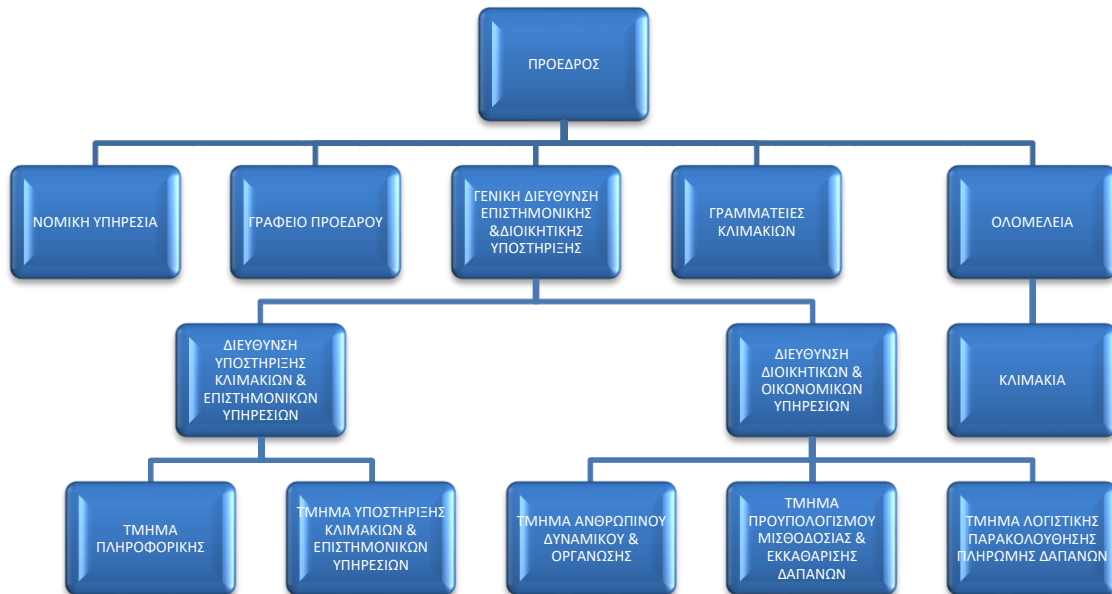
ΠΡΟΕΔΡΟΣ

ΝΟΜΙΚΗ ΥΠΗΡΕΣΙΑ

ΓΡΑΦΕΙΟ ΠΡΟΕΔΡΟΥ

ΓΕΝΙΚΗ ΔΙΕΥΘΥΝΣΗ ΕΠΙΣΤΗΜΟΝΙΚΗΣ &ΔΙΟΙΚΗΤΙΚΗΣ ΥΠΟΣΤΗΡΙΞΗΣ

ΓΡΑΜΜΑΤΕΙΕΣ ΚΛΙΜΑΚΙΩΝ

ΟΛΟΜΕΛΕΙΑ

ΔΙΕΥΘΥΝΣΗ ΥΠΟΣΤΗΡΙΞΗΣ ΚΛΙΜΑΚΙΩΝ & ΕΠΙΣΤΗΜΟΝΙΚΩΝ ΥΠΗΡΕΣΙΩΝ

ΔΙΕΥΘΥΝΣΗ ΔΙΟΙΚΗΤΙΚΩΝ & ΟΙΚΟΝΟΜΙΚΩΝ ΥΠΗΡΕΣΙΩΝ

ΚΛΙΜΑΚΙΑ

ΤΜΗΜΑ ΠΛΗΡΟΦΟΡΙΚΗΣ

ΤΜΗΜΑ ΥΠΟΣΤΗΡΙΞΗΣ ΚΛΙΜΑΚΙΩΝ & ΕΠΙΣΤΗΜΟΝΙΚΩΝ ΥΠΗΡΕΣΙΩΝ

ΤΜΗΜΑ ΑΝΘΡΩΠΙΝΟΥ ΔΥΝΑΜΙΚΟΥ & ΟΡΓΑΝΩΣΗΣ

ΤΜΗΜΑ ΠΡΟΥΠΟΛΟΓΙΣΜΟΥ ΜΙΣΘΟΔΟΣΙΑΣ & ΕΚΚΑΘΑΡΙΣΗΣ ΔΑΠΑΝΩΝ

ΤΜΗΜΑ ΛΟΓΙΣΤΙΚΗΣ ΠΑΡΑΚΟΛΟΥΘΗΣΗΣ ΠΛΗΡΩΜΗΣ ΔΑΠΑΝΩΝ